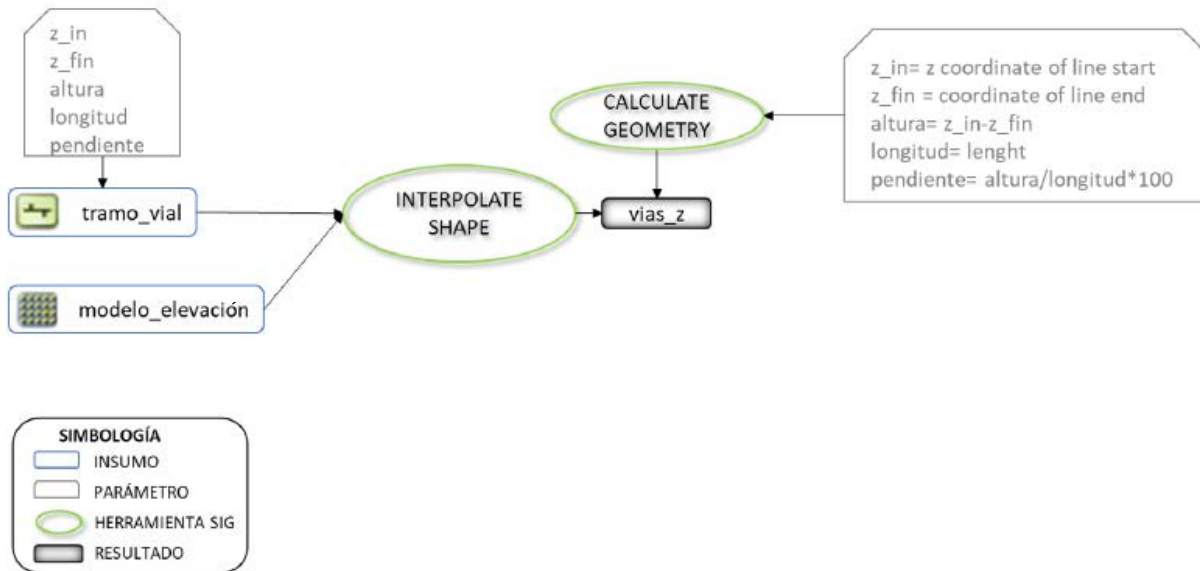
z_in
z_fin
altura
longitud
pendiente

tramo_vial

modelo_elevación

INTERPOLATE SHAPE

CALCULATE GEOMETRY

vias_z

z_in= z coordinate of line start
z_fin = coordinate of line end
altura= z_in-z_fin
longitud= lenght
pendiente= altura/longitud*100

SIMBOLOGÍA
INSUMO
PARÁMETRO
HERRAMIENTA SIG
RESULTADO